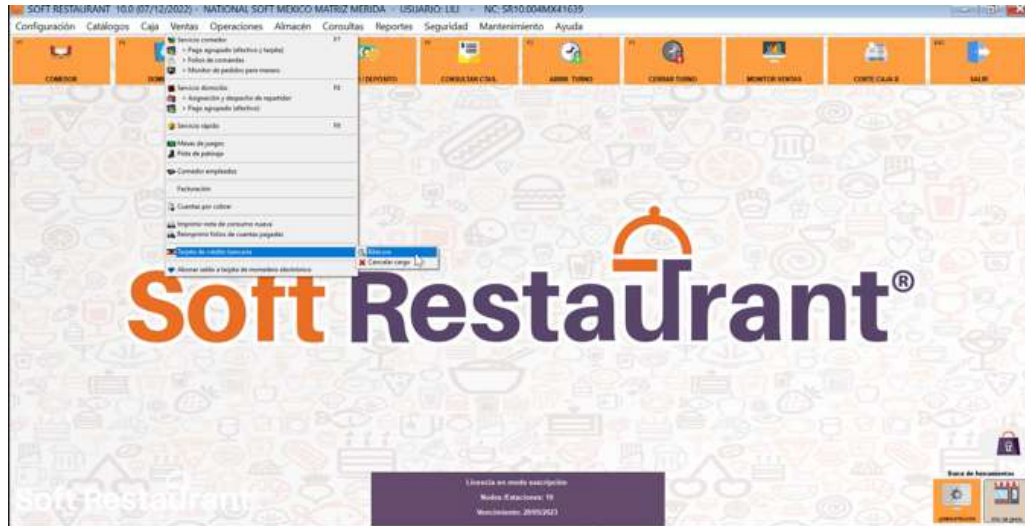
SOFT RESTAURANT 10.0 (07/12/2022) - NATIONAL SOFT MEXICO MATRIZ MERIDA - USUARIO: LILI - NC-SR10.004MX41639

Configuración Catálogos Caja Ventas Operaciones Almacén Consultas Reportes Seguridad Mantenimiento Ayuda

COMEDOR
DOM
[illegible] DEPOSITO
CONSULTAR CTAS.
ABRIR TURNO
CERRAR TURNO
MONITOR VENTAS
CORTE CAJA X
SALIR

Servicio comedor F7
> Pago agrupado (efectivo y tarjeta)
> Folios de comandas
> Monitor de pedidos para meseros
Servicio domicilio F8
> Asignación y despacho de repartidor
> Pago agrupado (efectivo)
Servicio rápido F9
Mesas de juego
Pista de patinaje
Comedor empleados
Facturación
Cuentas por cobrar
Imprimir nota de consumo nueva
Reimprimir folios de cuentas pagadas
Tarjeta de crédito bancaria
Abonar saldo a tarjeta de monedero electrónico

Nuevo
Cancelar cargo

Soft Restaurant®

Soft Restaurant

Licencia en modo suscripción
Nodos Estaciones: 10
Vencimiento: 20/05/2023

Barra de herramientas